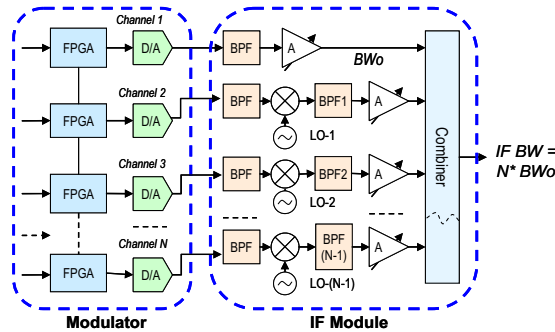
Channel 1

FPGA

D/A

BPF

A

BWo

Channel 2

FPGA

D/A

BPF

BPF1

A

LO-1

Channel 3

FPGA

D/A

BPF

BPF2

A

LO-2

Channel N

FPGA

D/A

BPF

BPF (N-1)

A

LO-(N-1)

Combiner

IF BW = N* BWo

Modulator

IF Module